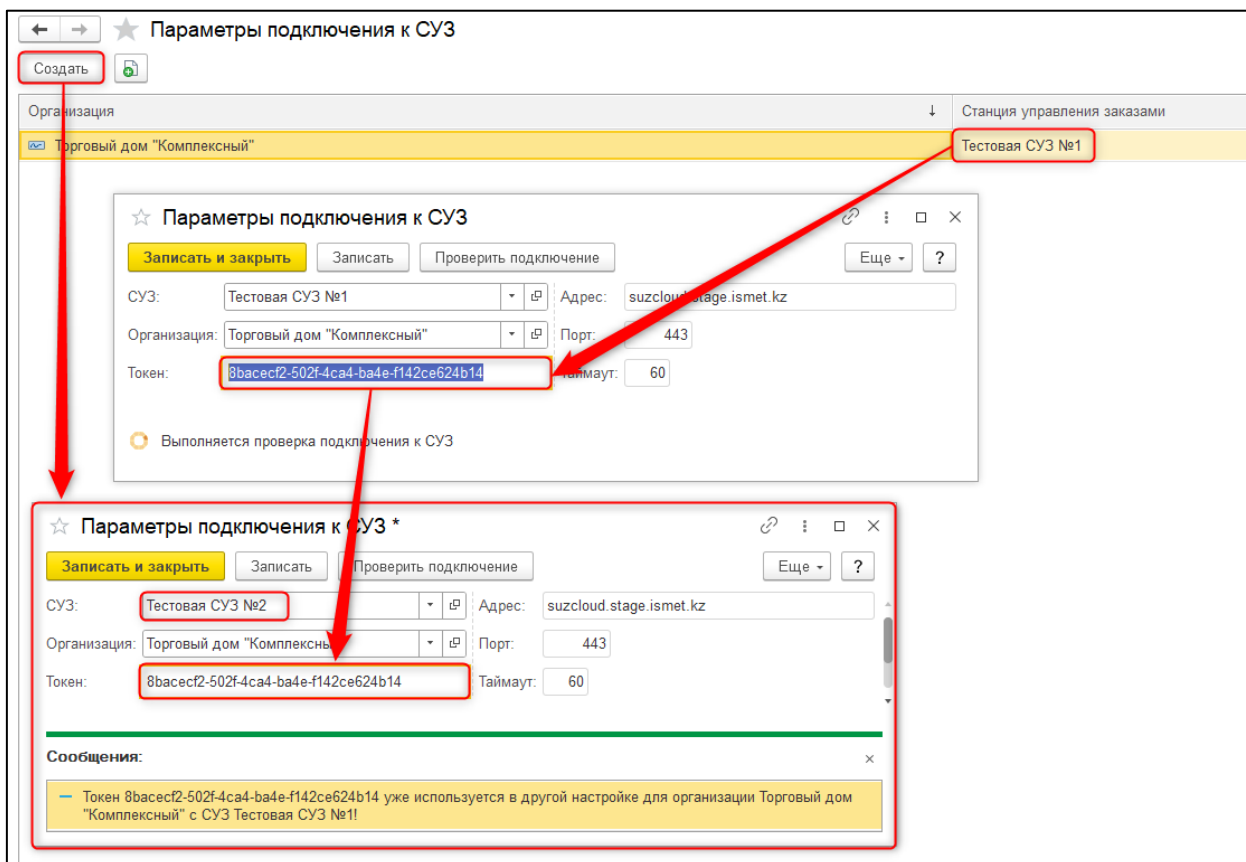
Параметры подключения к СУЗ

Создать

| Организация | Станция управления заказами |
|---|---|
| Торговый дом "Комплексный" | Тестовая СУЗ №1 |

Параметры подключения к СУЗ

Записать и закрыть Записать Проверить подключение Еще ?

СУЗ: Тестовая СУЗ №1 Адрес: suzcloud.stage.ismet.kz

Организация: Торговый дом "Комплексный" Порт: 443

Токен: 8bacecf2-502f-4ca4-ba4e-f142ce624b14 Таймаут: 60

Выполняется проверка подключения к СУЗ

Параметры подключения к СУЗ *

Записать и закрыть Записать Проверить подключение Еще ?

СУЗ: Тестовая СУЗ №2 Адрес: suzcloud.stage.ismet.kz

Организация: Торговый дом "Комплексны Порт: 443

Токен: 8bacecf2-502f-4ca4-ba4e-f142ce624b14 Таймаут: 60

Сообщения:

Токен 8bacecf2-502f-4ca4-ba4e-f142ce624b14 уже используется в другой настройке для организации Торговый дом "Комплексный" с СУЗ Тестовая СУЗ №1!